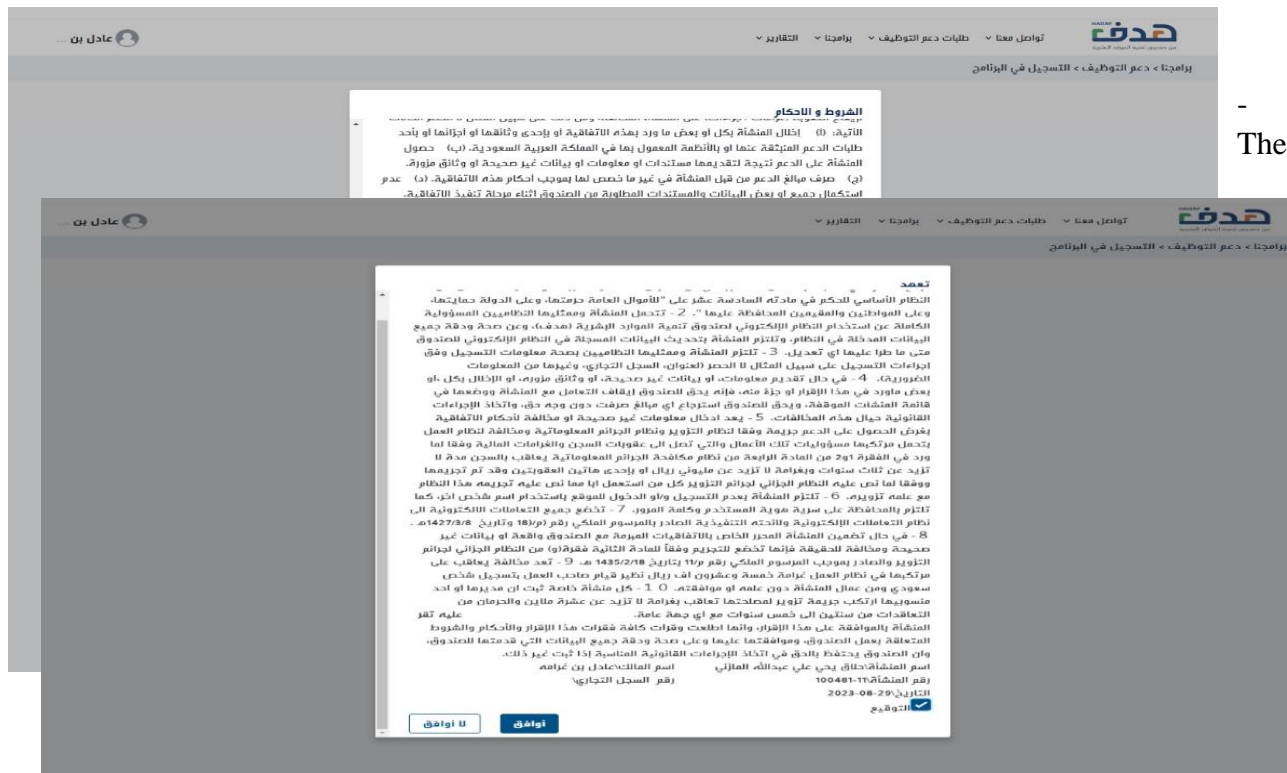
هدف

تواصل معنا ∨ طلبات دعم التوظيف ∨ برامجنا ∨ التقارير ∨

عادل بن ...

برامجنا › دعم التوظيف › التسجيل في البرنامج

الشروط و الاحكام

الآتية: (i) إخلال المنشأة بكل او بعض ما ورد بهذه الاتفاقية او بإحدى وثائقها او أجزائها او بأحد طلبات الدعم المنبثقة عنها او بالأنظمة المعمول بها في المملكة العربية السعودية. (ب) حصول المنشأة على الدعم نتيجة لتقديمها مستندات او معلومات او بيانات غير صحيحة او وثائق مزورة. (ج) صرف مبالغ الدعم من قبل المنشأة في غير ما خصص لها بموجب أحكام هذه الاتفاقية. (د) عدم استكمال جميع او بعض البيانات والمستندات المطلوبة من الصندوق اثناء مرحلة تنفيذ الاتفاقية.

-
The

هدف

تواصل معنا ∨ طلبات دعم التوظيف ∨ برامجنا ∨ التقارير ∨

عادل بن ...

برامجنا › دعم التوظيف › التسجيل في البرنامج

تعهد

النظام الأساسي للحكم في مادته السادسة عشر على "للأموال العامة حرمتها، وعلى الدولة حمايتها، وعلى المواطنين والمقيمين المحافظة عليها". 2 - تتحمل المنشأة وممثليها النظاميين المسؤولية الكاملة عن استخدام النظام الإلكتروني لصندوق تنمية الموارد البشرية (هدف)، وعن صحة ودقة جميع البيانات المدخلة في النظام، وتلتزم المنشأة بتحديث البيانات المسجلة في النظام الإلكتروني للصندوق متى ما طرا عليها اي تعديل. 3 - تلتزم المنشأة وممثليها النظاميين بصحة معلومات التسجيل وفق إجراءات التسجيل على سبيل المثال لا الحصر (العنوان، السجل التجاري، وغيرها من المعلومات الضرورية). 4 - في حال تقديم معلومات، او بيانات غير صحيحة، او وثائق مزورة، او الإخلال بكل ،او بعض ماورد في هذا الإقرار او جزء منه، فإنه يحق للصندوق إيقاف التعامل مع المنشأة ووضعها في قائمة المنشآت الموقفة، ويحق للصندوق استرجاع اي مبالغ صرفت دون وجه حق، واتخاذ الإجراءات القانونية حيال هذه المخالفات. 5 - يعد ادخال معلومات غير صحيحة او مخالفة لأحكام الاتفاقية بغرض الحصول على الدعم جريمة وفقا لنظام التزوير ونظام الجرائم المعلوماتية ومخالفة لنظام العمل يتحمل مرتكبها مسؤوليات تلك الأعمال والتي تصل الى عقوبات السجن والغرامات المالية وفقا لما ورد في الفقرة 1و2 من المادة الرابعة من نظام مكافحة الجرائم المعلوماتية يعاقب بالسجن مدة لا تزيد عن ثلاث سنوات وبغرامة لا تزيد عن مليوني ريال او بإحدى هاتين العقوبتين وقد تم تجريمها ووفقا لما نص عليه النظام الجزائي لجرائم التزوير كل من استعمل ايا مما نص عليه تجريمه هذا النظام مع علمه تزويره. 6 - تلتزم المنشأة بعدم التسجيل و/او الدخول للموقع باستخدام اسم شخص اخر، كما تلتزم بالمحافظة على سرية هوية المستخدم وكلمة المرور. 7 - تخضع جميع التعاملات الالكترونية الى نظام التعاملات الإلكترونية ولائحته التنفيذية الصادر بالمرسوم الملكي رقم (م/18 وتاريخ 1427/3/8هـ . 8 - في حال تضمين المنشأة المحرر الخاص بالاتفاقيات المبرمة مع الصندوق واقعة او بيانات غير صحيحة ومخالفة للحقيقة فإنها تخضع للتجريم وفقاً للمادة الثانية فقرة(و) من النظام الجزائي لجرائم التزوير والصادر بموجب المرسوم الملكي رقم م/11 بتاريخ 1435/2/18 هـ. 9 - تعد مخالفة يعاقب على مرتكبها في نظام العمل غرامة خمسة وعشرون الف ريال نظير قيام صاحب العمل بتسجيل شخص سعودي ومن عمال المنشأة دون علمه او موافقته. 1 0 - كل منشأة خاصة ثبت ان مديرها او احد منسوبيها ارتكب جريمة تزوير لمصلحتها تعاقب بغرامة لا تزيد عن عشرة ملاين والحرمان من التعاقدات من سنتين الى خمس سنوات مع اي جهة عامة. عليه تقر المنشأة بالموافقة على هذا الإقرار، وانها اطلعت وقرات كافة فقرات هذا الإقرار والأحكام والشروط المتعلقة بعمل الصندوق، وموافقتها عليها وعلى صحة ودقة جميع البيانات التي قدمتها للصندوق، وان الصندوق يحتفظ بالحق في اتخاذ الإجراءات القانونية المناسبة إذا ثبت غير ذلك.

اسم المنشأة\حلاق يحي علي عبدالله المالزي    اسم المالك\عادل بن غرامه
رقم المنشأة\11-100481    رقم السجل التجاري\
التاريخ\29-08-2023
التوقيع

لا أوافق    أوافق